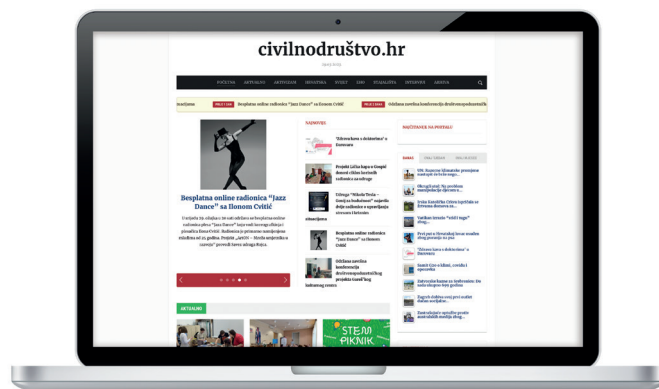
civilnodruštvo.hr

NASLOVNICA AKTUALNO AKTIVIZAM HRVATSKA SVIJET EJM FINANCIRANJE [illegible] INTERVJUI ARHIVA

Besplatna online radionica "Jazz Dance" sa Ilonom Cvitić

Održana završna konferencija društvenopoduzetničk

Besplatna online radionica "Jazz Dance" sa Ilonom Cvitić

NAJNOVIJE

"Zdrava hrana u dizbavi" u Dravvaru

Projekt Lička kapa u Gospić donosi čišću kvalitetnih radionica za učlaze

Udruga "Nikola Tesla – Genij za budućnost" najavila drugi radionice o opremljenju otrovnih električnih alternative

Besplatna online radionica "Jazz Dance" sa Ilonom Cvitić

Održana završna konferencija društvenopoduzetničkog projekta travel bag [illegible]

NAJČITANIJE NA PORTALU

AKTUALNO

STEM PIKNIK